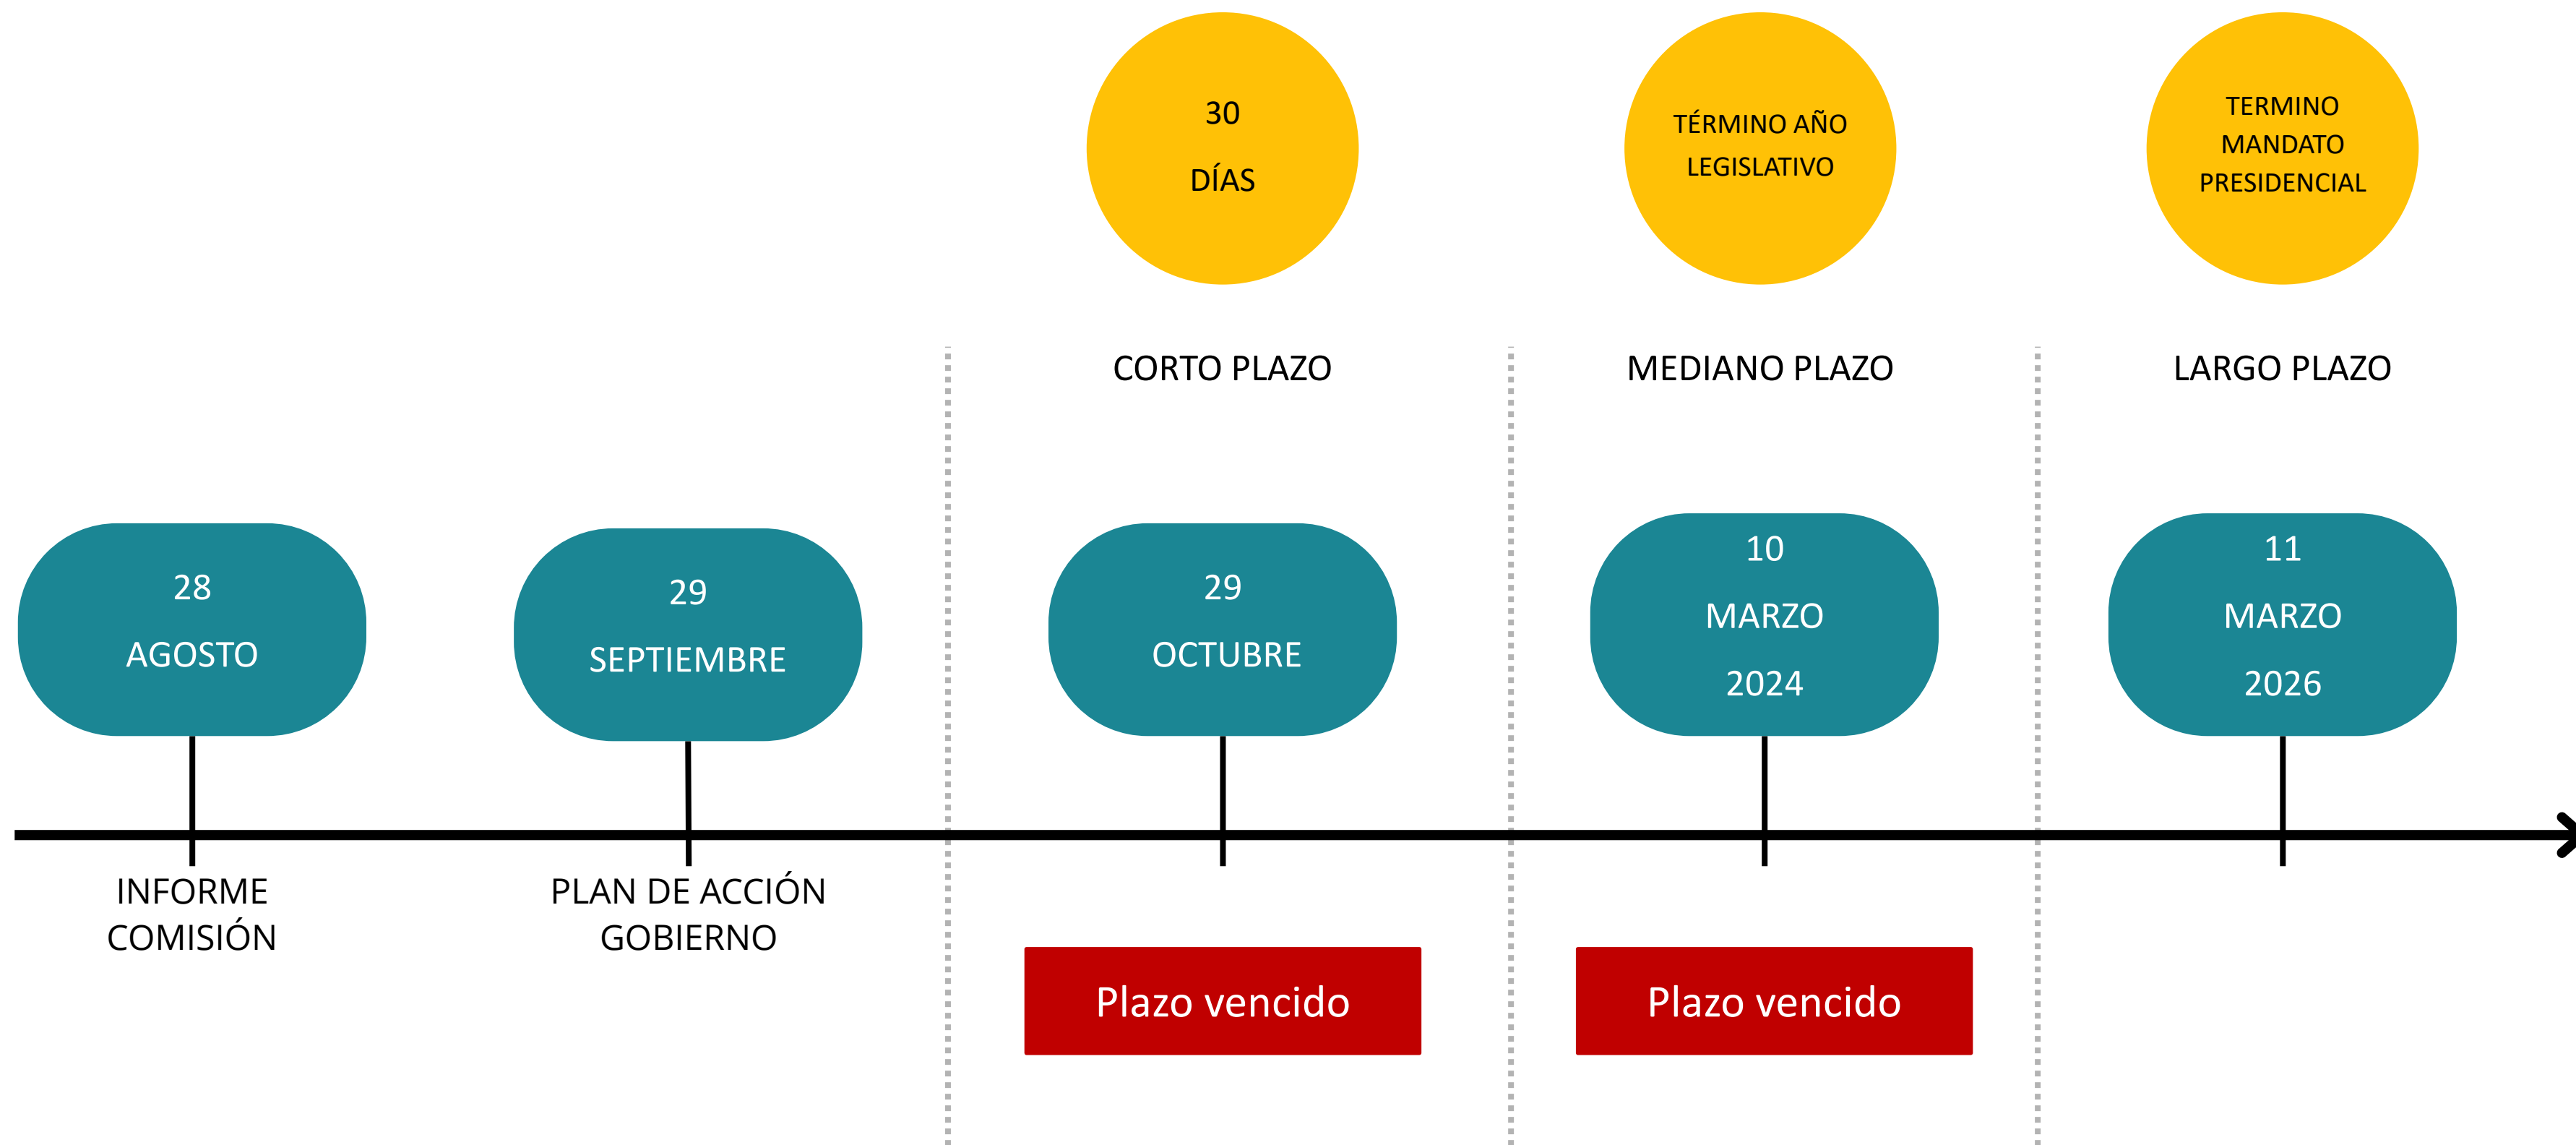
30
DÍAS

TÉRMINO AÑO
LEGISLATIVO

TERMINO
MANDATO
PRESIDENCIAL

CORTO PLAZO

MEDIANO PLAZO

LARGO PLAZO

28
AGOSTO

29
SEPTIEMBRE

29
OCTUBRE

10
MARZO
2024

11
MARZO
2026

INFORME
COMISIÓN

PLAN DE ACCIÓN
GOBIERNO

Plazo vencido

Plazo vencido